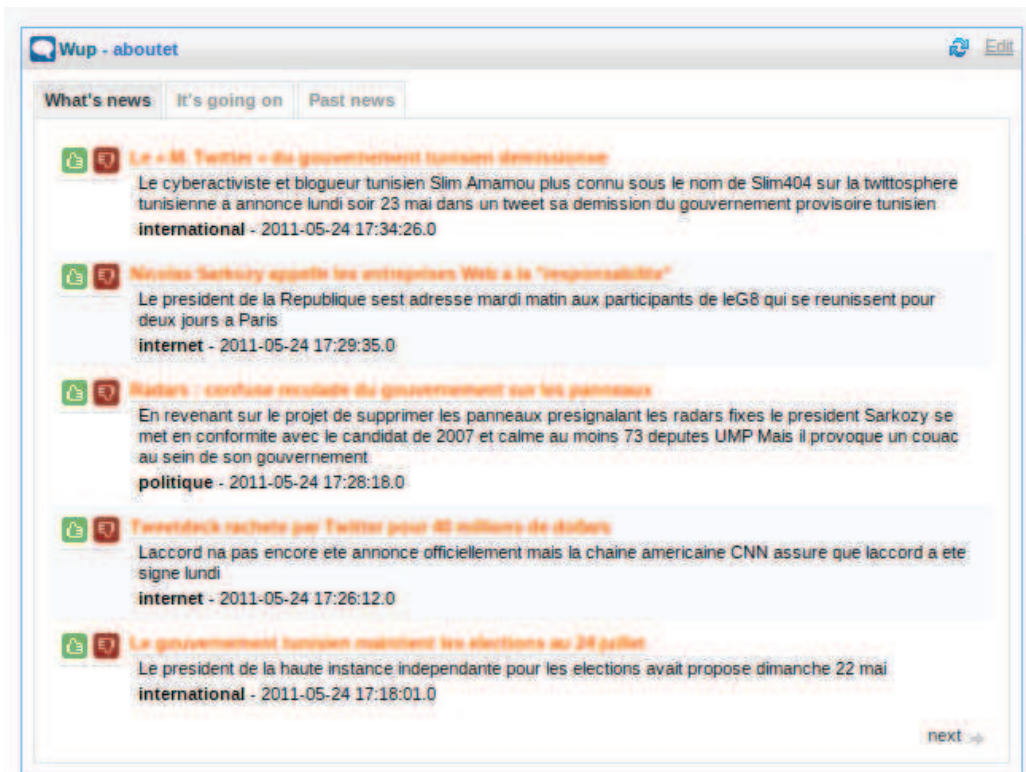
Wup - aboutet

Edit

What's news | It's going on | Past news

Le « M. Twitter » du gouvernement tunisien demissionne

Le cyberactiviste et blogueur tunisien Slim Amamou plus connu sous le nom de Slim404 sur la twittosphere tunisienne a annonce lundi soir 23 mai dans un tweet sa demission du gouvernement provisoire tunisien

international - 2011-05-24 17:34:26.0

Nicolas Sarkozy appelle les entreprises Web a la "responsabilite"

Le president de la Republique sest adresse mardi matin aux participants de leG8 qui se reunissent pour deux jours a Paris

internet - 2011-05-24 17:29:35.0

Radars : confuse reculade du gouvernement sur les panneaux

En revenant sur le projet de supprimer les panneaux presignalant les radars fixes le president Sarkozy se met en conformite avec le candidat de 2007 et calme au moins 73 deputes UMP Mais il provoque un couac au sein de son gouvernement

politique - 2011-05-24 17:28:18.0

Tweetdeck rachete par Twitter pour 40 millions de dollars

Laccord na pas encore ete annonce officiellement mais la chaine americaine CNN assure que laccord a ete signe lundi

internet - 2011-05-24 17:26:12.0

Le gouvernement tunisien maintient les elections au 24 juillet

Le president de la haute instance independante pour les elections avait propose dimanche 22 mai

international - 2011-05-24 17:18:01.0

next